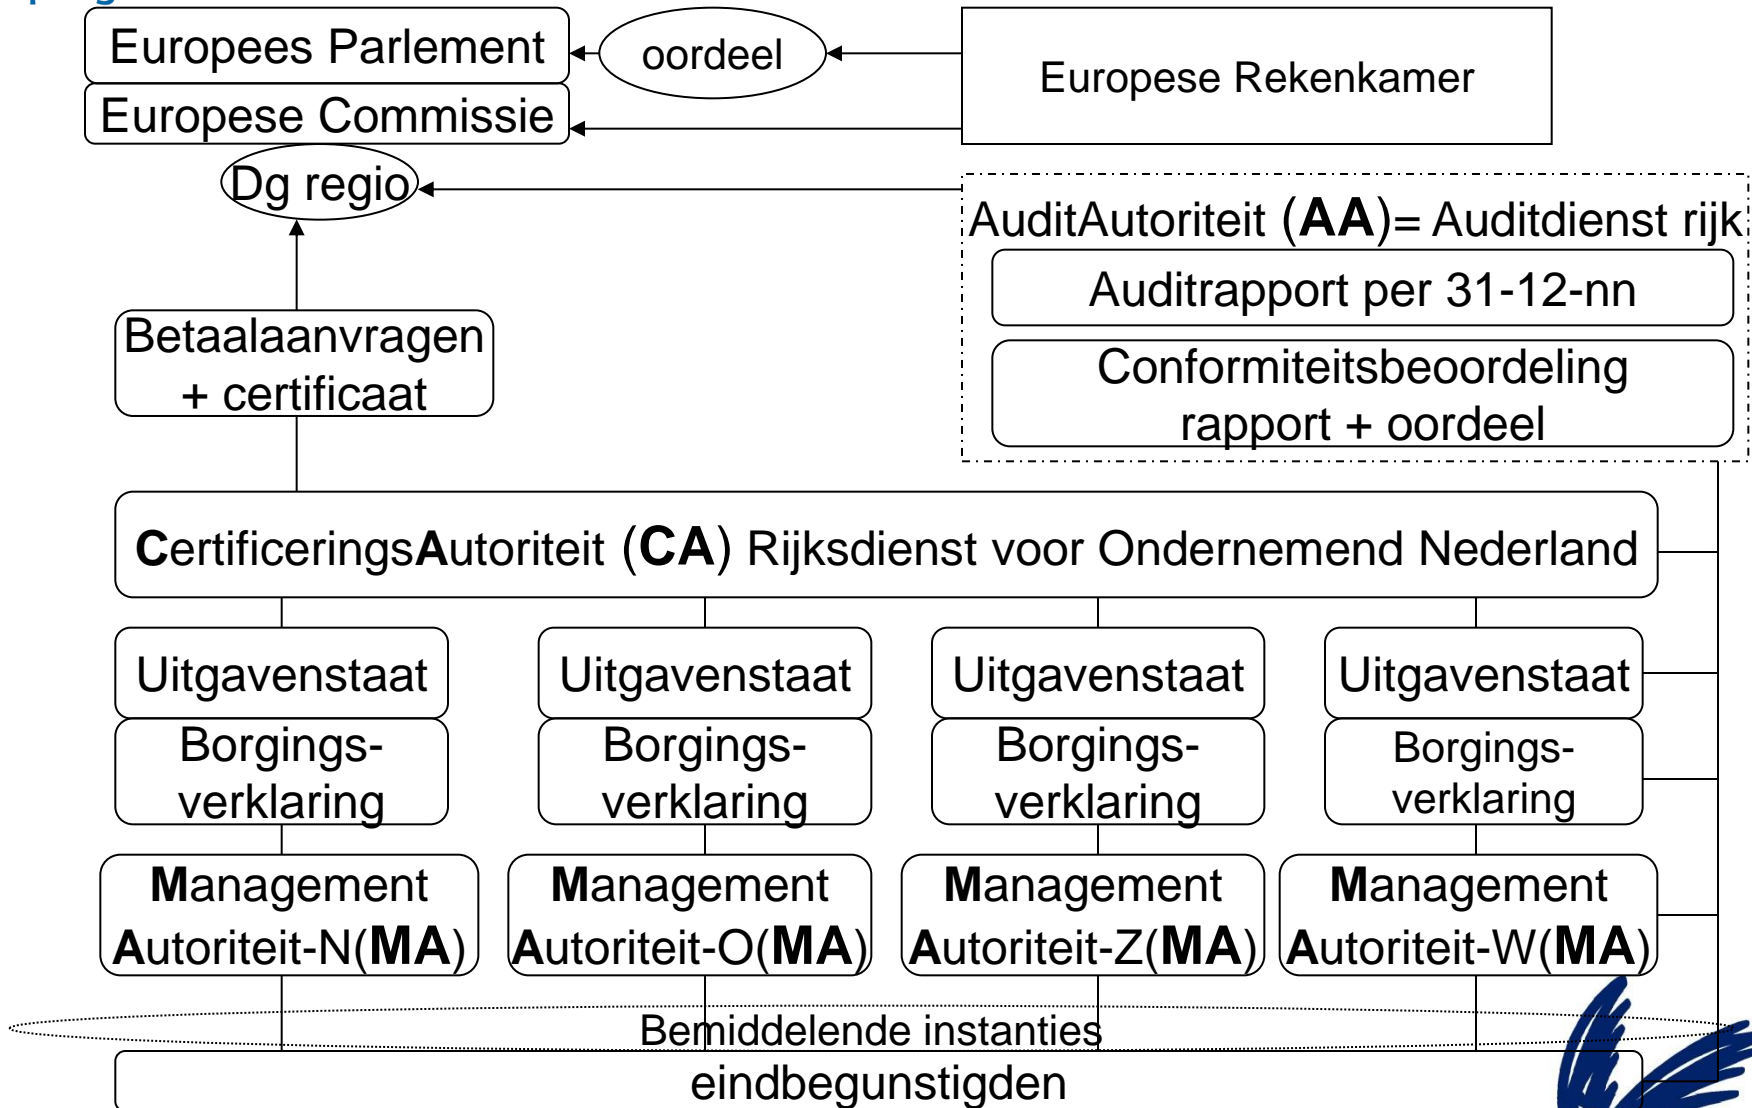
Europees Parlement

oordeel

Europese Rekenkamer

Europese Commissie

Dg regio

AuditAutoriteit (**AA**)= Auditdienst rijk

Auditrapport per 31-12-nn

Conformiteitsbeoordeling rapport + oordeel

Betaalaanvragen + certificaat

**C**ertificerings**A**utoriteit (**CA**) Rijksdienst voor Ondernemend Nederland

Uitgavenstaat

Borgings-verklaring

**M**anagement **A**utoriteit-N(**MA**)

Uitgavenstaat

Borgings-verklaring

**M**anagement **A**utoriteit-O(**MA**)

Uitgavenstaat

Borgings-verklaring

**M**anagement **A**utoriteit-Z(**MA**)

Uitgavenstaat

Borgings-verklaring

**M**anagement **A**utoriteit-W(**MA**)

Bemiddelende instanties

eindbegunstigden